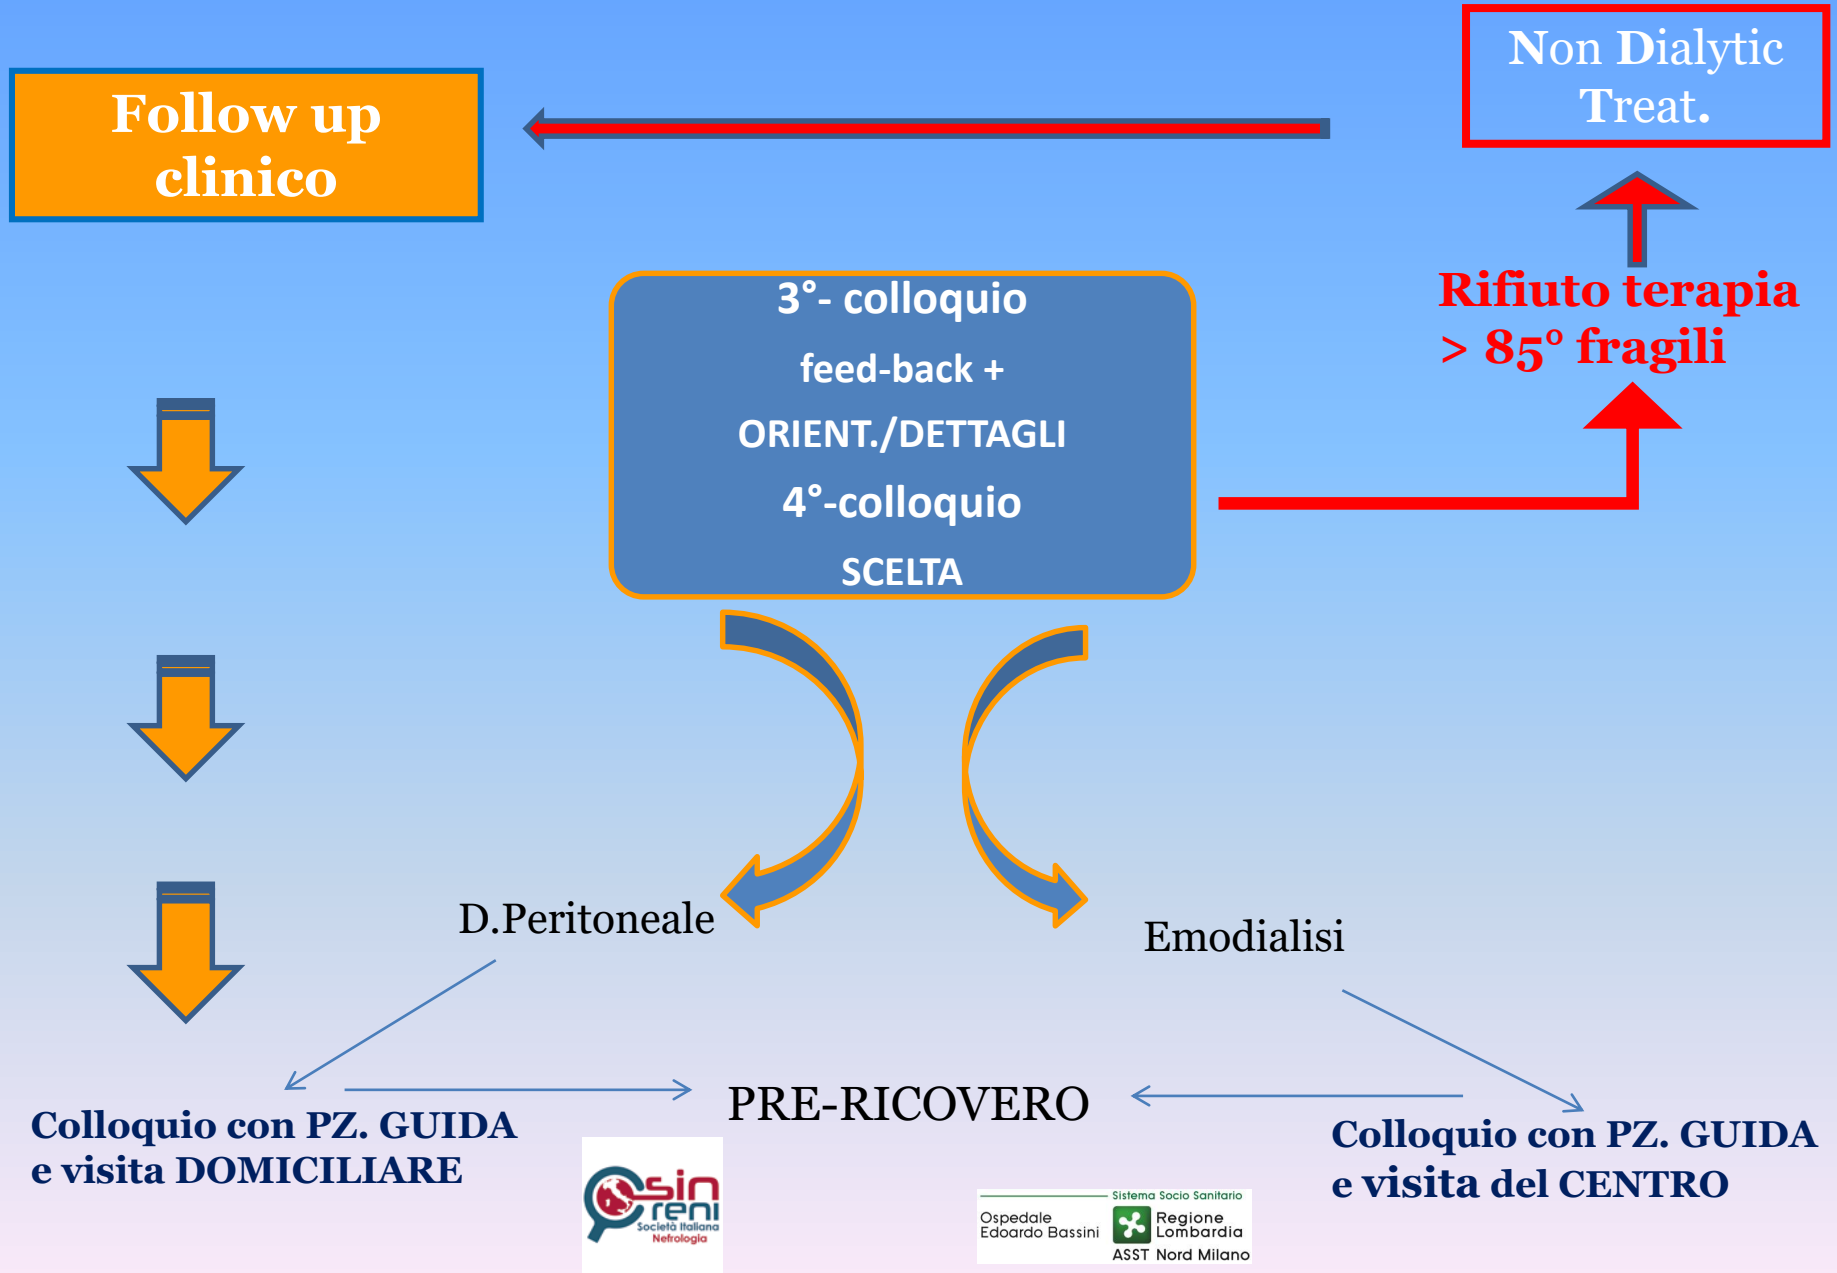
Follow up clinico

Non Dialytic Treat.

3°- colloquio
feed-back +
ORIENT./DETTAGLI
4°-colloquio
SCELTA

Rifiuto terapia > 85° fragili

D.Peritoneale

Emodialisi

Colloquio con PZ. GUIDA e visita DOMICILIARE

PRE-RICOVERO

Colloquio con PZ. GUIDA e visita del CENTRO

sin reni Società Italiana Nefrologia

Sistema Socio Sanitario
Ospedale Edoardo Bassini
Regione Lombardia
ASST Nord Milano